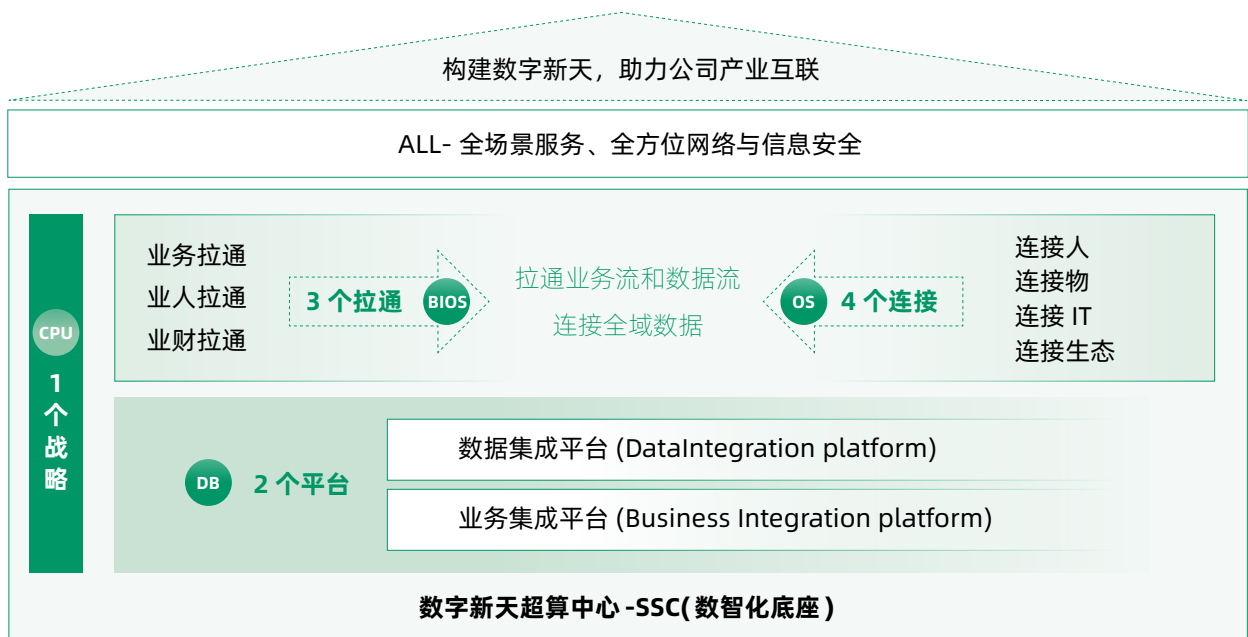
构建数字新天，助力公司产业互联

ALL- 全场景服务、全方位网络与信息安全

CPU

1
个
战
略

业务拉通
业人拉通
业财拉通

3 个拉通

BIOS

拉通业务流和数据流
连接全域数据

OS

4 个连接

连接人
连接物
连接 IT
连接生态

DB

2 个平台

数据集成平台 (DataIntegration platform)

业务集成平台 (Business Integration platform)

数字新天超算中心 -SSC( 数智化底座 )